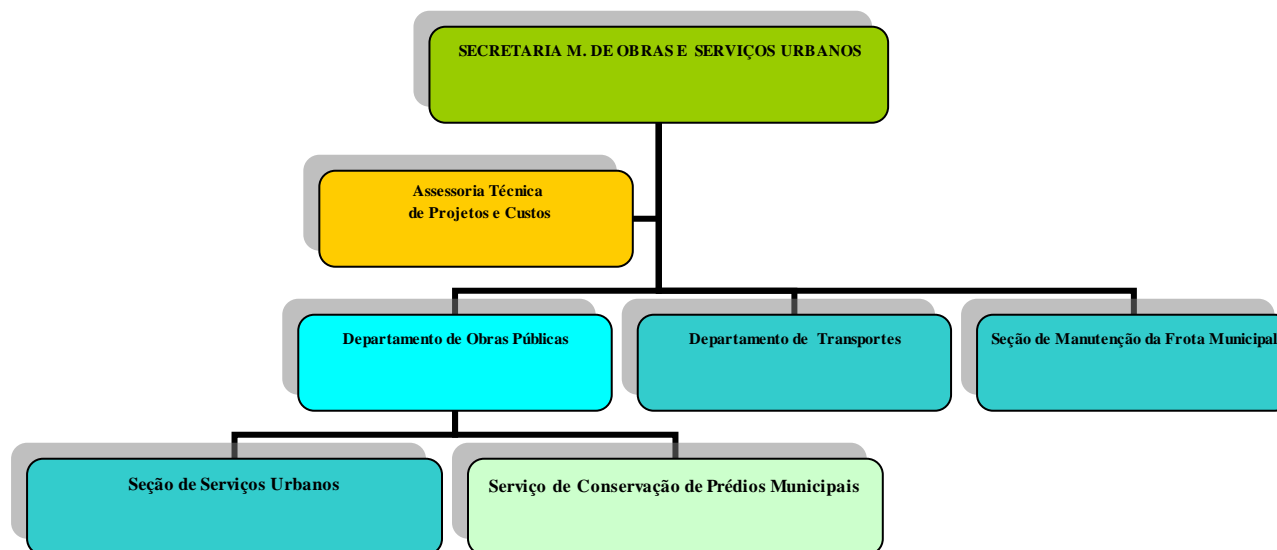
SECRETARIA M. DE OBRAS E SERVIÇOS URBANOS

Assessoria Técnica de Projetos e Custos

Departamento de Obras Públicas

Departamento de Transportes

Seção de Manutenção da Frota Municipal

Seção de Serviços Urbanos

Serviço de Conservação de Prédios Municipais